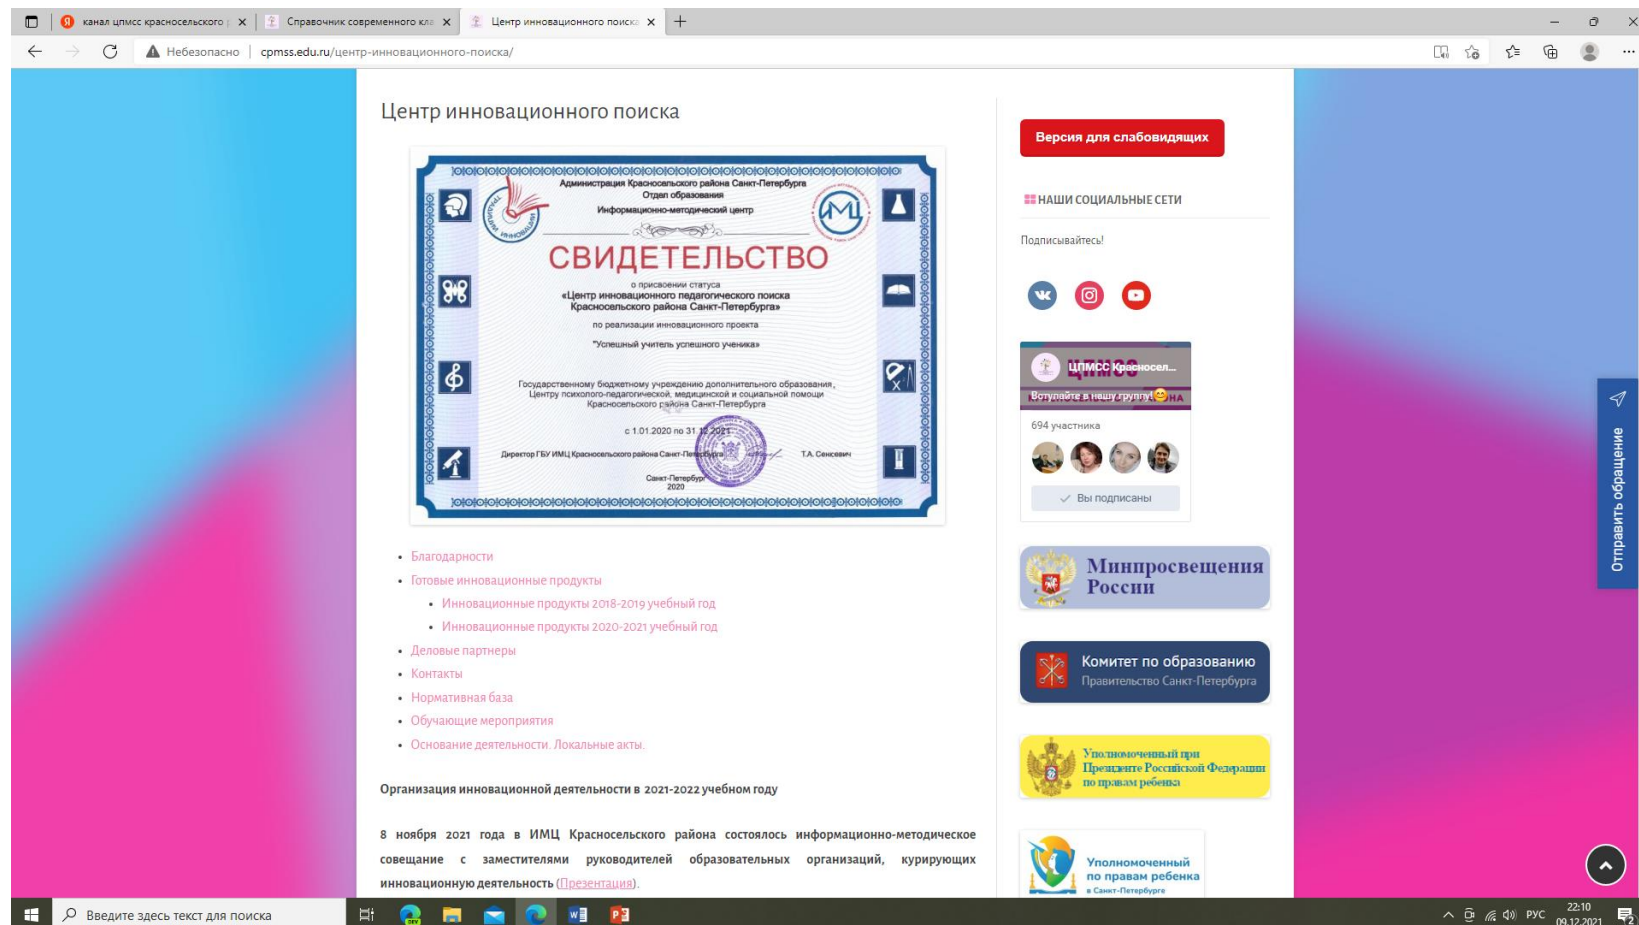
канал цпмсс красносельского | Справочник современного кл | Центр инновационного поиска

Небезопасно | cpmss.edu.ru/центр-инновационного-поиска/

Центр инновационного поиска

Администрация Красносельского района Санкт-Петербурга
Отдел образования
Информационно-методический центр

СВИДЕТЕЛЬСТВО

о присвоении статуса
«Центр инновационного педагогического поиска
Красносельского района Санкт-Петербурга»
по реализации инновационного проекта
"Успешный учитель успешного ученика»

Государственному бюджетному учреждению дополнительного образования,
Центру психолого-педагогической, медицинской и социальной помощи
Красносельского района Санкт-Петербурга

с 1.01.2020 по 31.12.2021

Директор ГБУ ИМЦ Красносельского района Санкт-Петербурга Т.А. Сенсевич

Санкт-Петербург
2020

- Благодарности
- Готовые инновационные продукты
  - Инновационные продукты 2018-2019 учебный год
  - Инновационные продукты 2020-2021 учебный год
- Деловые партнеры
- Контакты
- Нормативная база
- Обучающие мероприятия
- Основание деятельности. Локальные акты.

Организация инновационной деятельности в 2021-2022 учебном году

8 ноября 2021 года в ИМЦ Красносельского района состоялось информационно-методическое совещание с заместителями руководителей образовательных организаций, курирующих инновационную деятельность (Презентация).

Версия для слабовидящих

НАШИ СОЦИАЛЬНЫЕ СЕТИ

Подписывайтесь!

ЦПМСС Красносел...
Вступайте в нашу группу!
694 участника
Вы подписаны

Минпросвещения России

Комитет по образованию
Правительство Санкт-Петербурга

Уполномоченный при Президенте Российской Федерации по правам ребенка

Уполномоченный по правам ребенка в Санкт-Петербурге

Отправить обращение

Введите здесь текст для поиска

РУС 22:10 09.12.2021